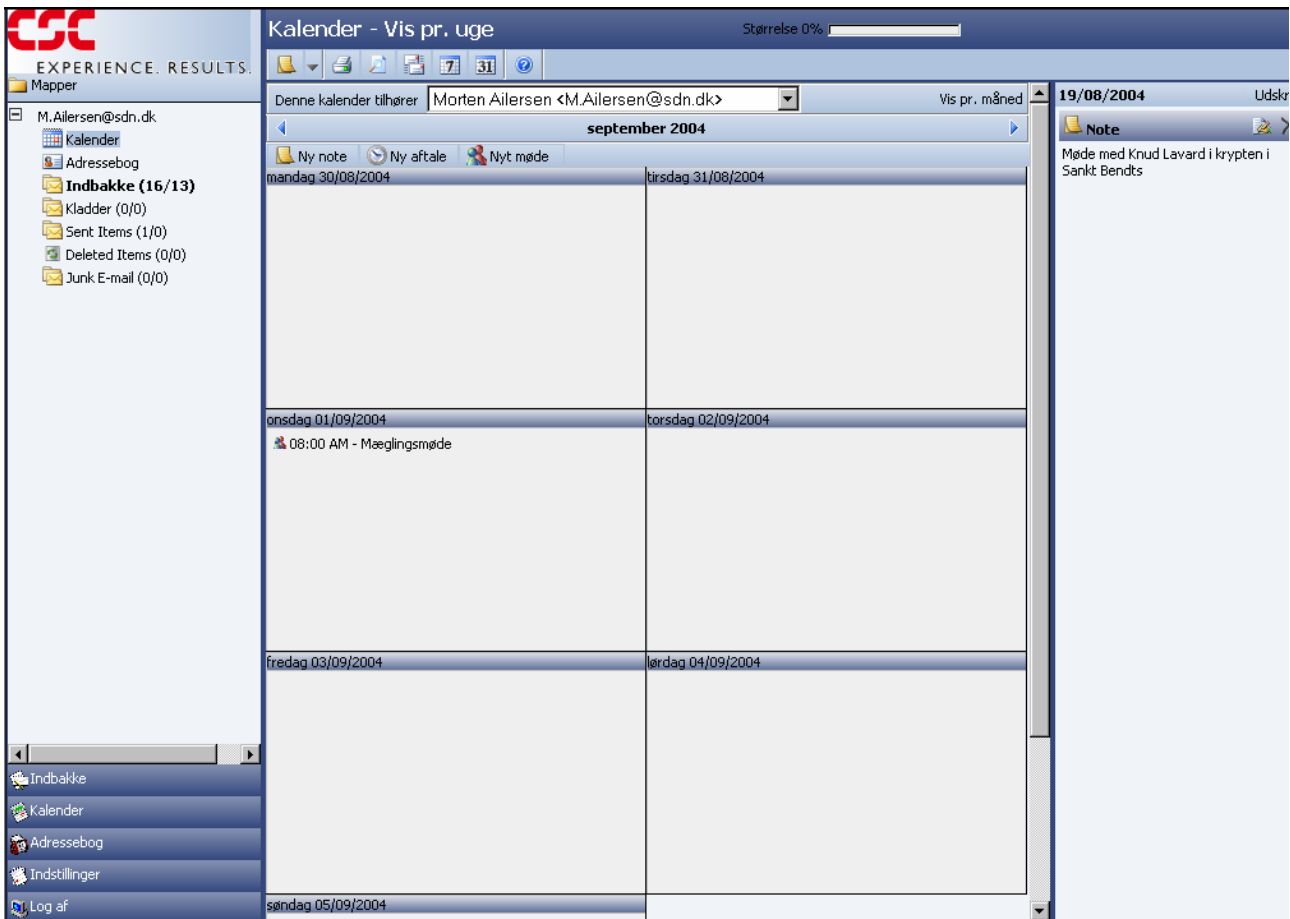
CSC
EXPERIENCE. RESULTS.

Mapper

M.Ailersen@sdn.dk
Kalender
Adressebog
Indbakke (16/13)
Kladder (0/0)
Sent Items (1/0)
Deleted Items (0/0)
Junk E-mail (0/0)

Indbakke
Kalender
Adressebog
Indstillinger
Log af

Kalender - Vis pr. uge

Størrelse 0%

7 31

Denne kalender tilhører Morten Ailersen <M.Ailersen@sdn.dk>

Vis pr. måned

september 2004

Ny note Ny aftale Nyt møde

mandag 30/08/2004

tirsdag 31/08/2004

onsdag 01/09/2004

08:00 AM - Mæglingsmøde

torsdag 02/09/2004

fredag 03/09/2004

lørdag 04/09/2004

søndag 05/09/2004

19/08/2004

Udskr

Note

Møde med Knud Lavard i krypten i Sankt Bendts